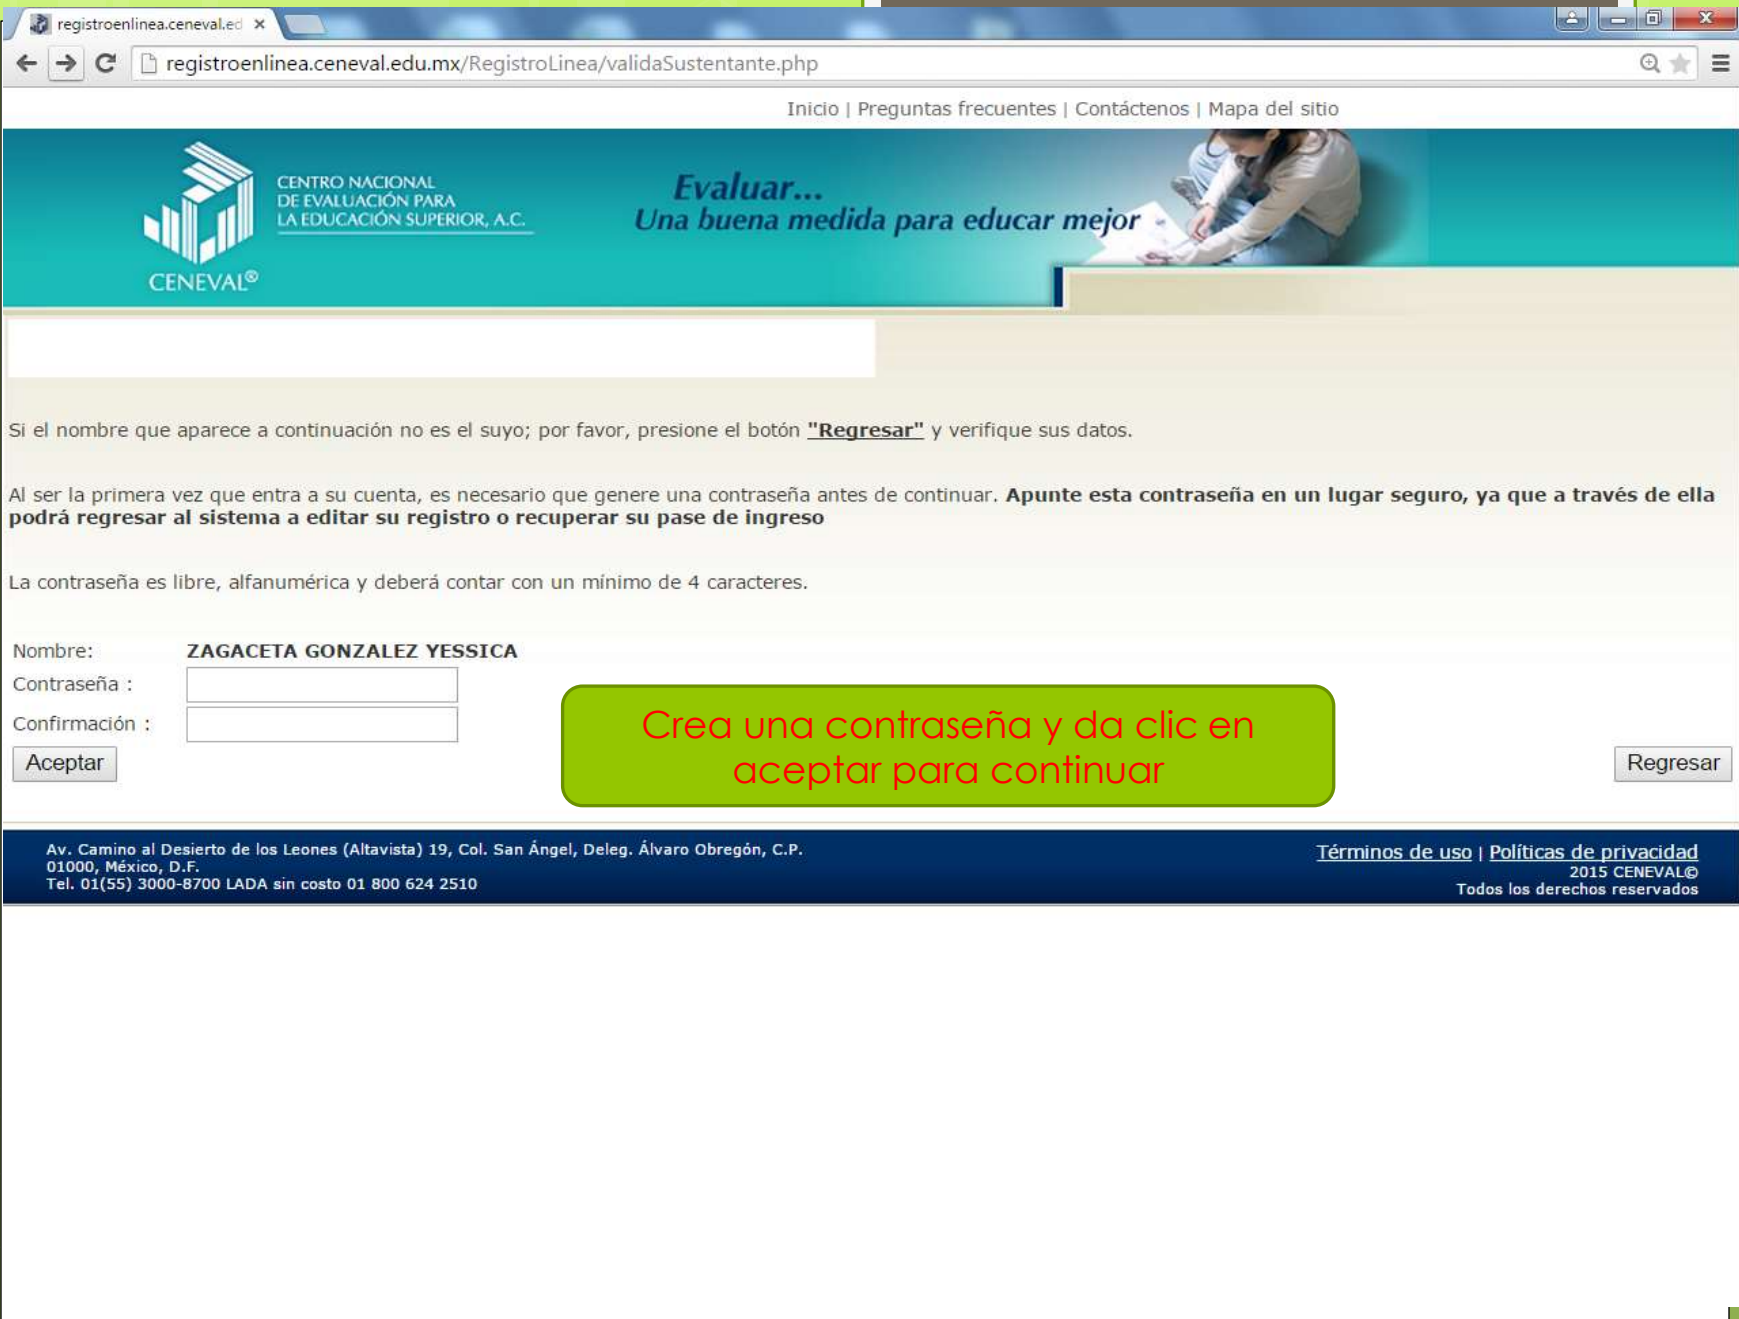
registroenlinea.ceneval.ed ×

registroenlinea.ceneval.edu.mx/RegistroLinea/validaSustentante.php

Inicio | Preguntas frecuentes | Contáctenos | Mapa del sitio

CENTRO NACIONAL DE EVALUACIÓN PARA LA EDUCACIÓN SUPERIOR, A.C.

CENEVAL®

Evaluar...
Una buena medida para educar mejor

Si el nombre que aparece a continuación no es el suyo; por favor, presione el botón **"Regresar"** y verifique sus datos.

Al ser la primera vez que entra a su cuenta, es necesario que genere una contraseña antes de continuar. **Apunte esta contraseña en un lugar seguro, ya que a través de ella podrá regresar al sistema a editar su registro o recuperar su pase de ingreso**

La contraseña es libre, alfanumérica y deberá contar con un mínimo de 4 caracteres.

Nombre: **ZAGACETA GONZALEZ YESSICA**
Contraseña :
Confirmación :
Aceptar

Crea una contraseña y da clic en aceptar para continuar

Regresar

Av. Camino al Desierto de los Leones (Altavista) 19, Col. San Ángel, Deleg. Álvaro Obregón, C.P. 01000, México, D.F.
Tel. 01(55) 3000-8700 LADA sin costo 01 800 624 2510

Términos de uso | Políticas de privacidad
2015 CENEVAL©
Todos los derechos reservados